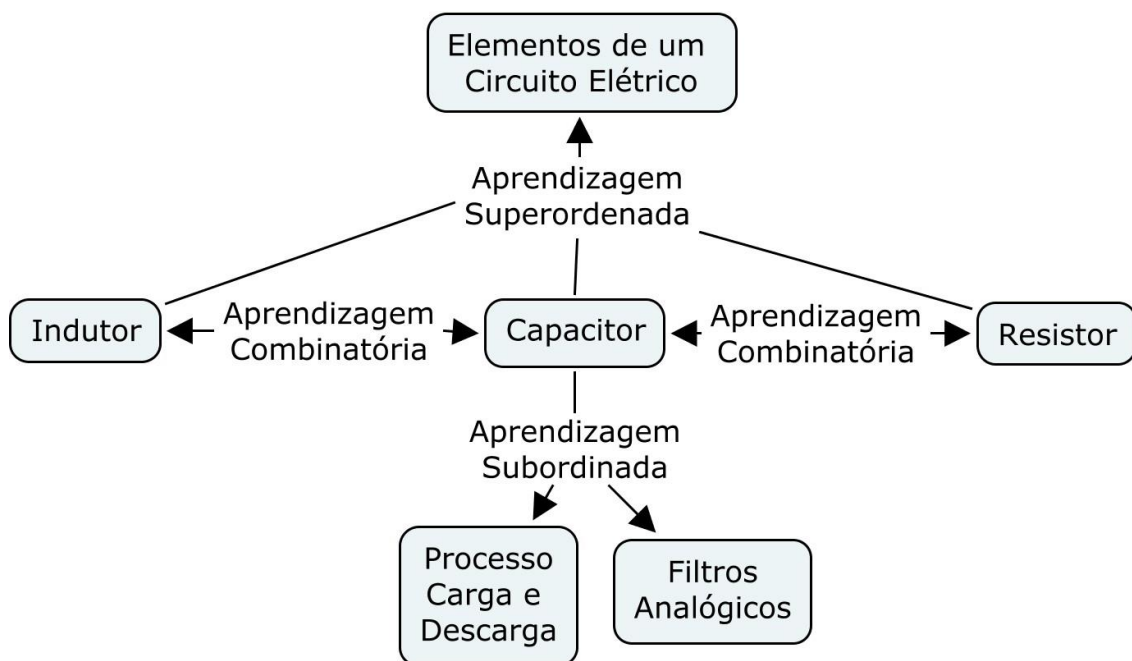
Elementos de um Circuito Elétrico

Aprendizagem Superordenada

Indutor

Aprendizagem Combinatória

Capacitor

Aprendizagem Combinatória

Resistor

Aprendizagem Subordinada

Processo Carga e Descarga

Filtros Analógicos